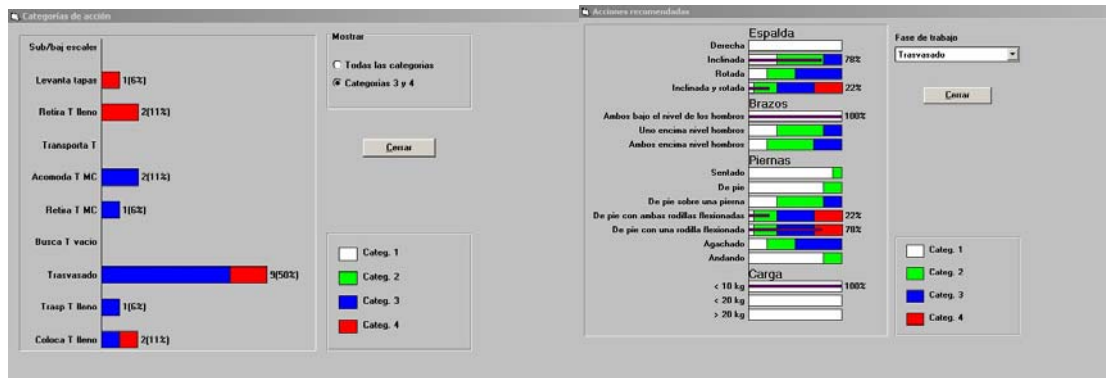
Categorías de acción

Sub/baj escaler
Levanta tapas 1(6%)
Retira T lleno 2(11%)
Transporta T
Acomoda T MC 2(11%)
Retira T MC 1(6%)
Busca T vacío
Trasvasado 9(50%)
Trasp T lleno 1(6%)
Coloca T lleno 2(11%)

Mostrar
Todas las categorías
Categorías 3 y 4

Cerrar

Categ. 1
Categ. 2
Categ. 3
Categ. 4

Acciones recomendadas

Espalda
Derecha
Inclinada 78%
Rotada
Inclinada y rotada 22%
Brazos
Ambos bajo el nivel de los hombros 100%
Uno encima nivel hombros
Ambos encima nivel hombros
Piernas
Sentado
De pie
De pie sobre una pierna
De pie con ambas rodillas flexionadas 22%
De pie con una rodilla flexionada 78%
Agachado
Andando
Carga
< 10 kg 100%
< 20 kg
> 20 kg

Fase de trabajo
Trasvasado

Cerrar

Categ. 1
Categ. 2
Categ. 3
Categ. 4